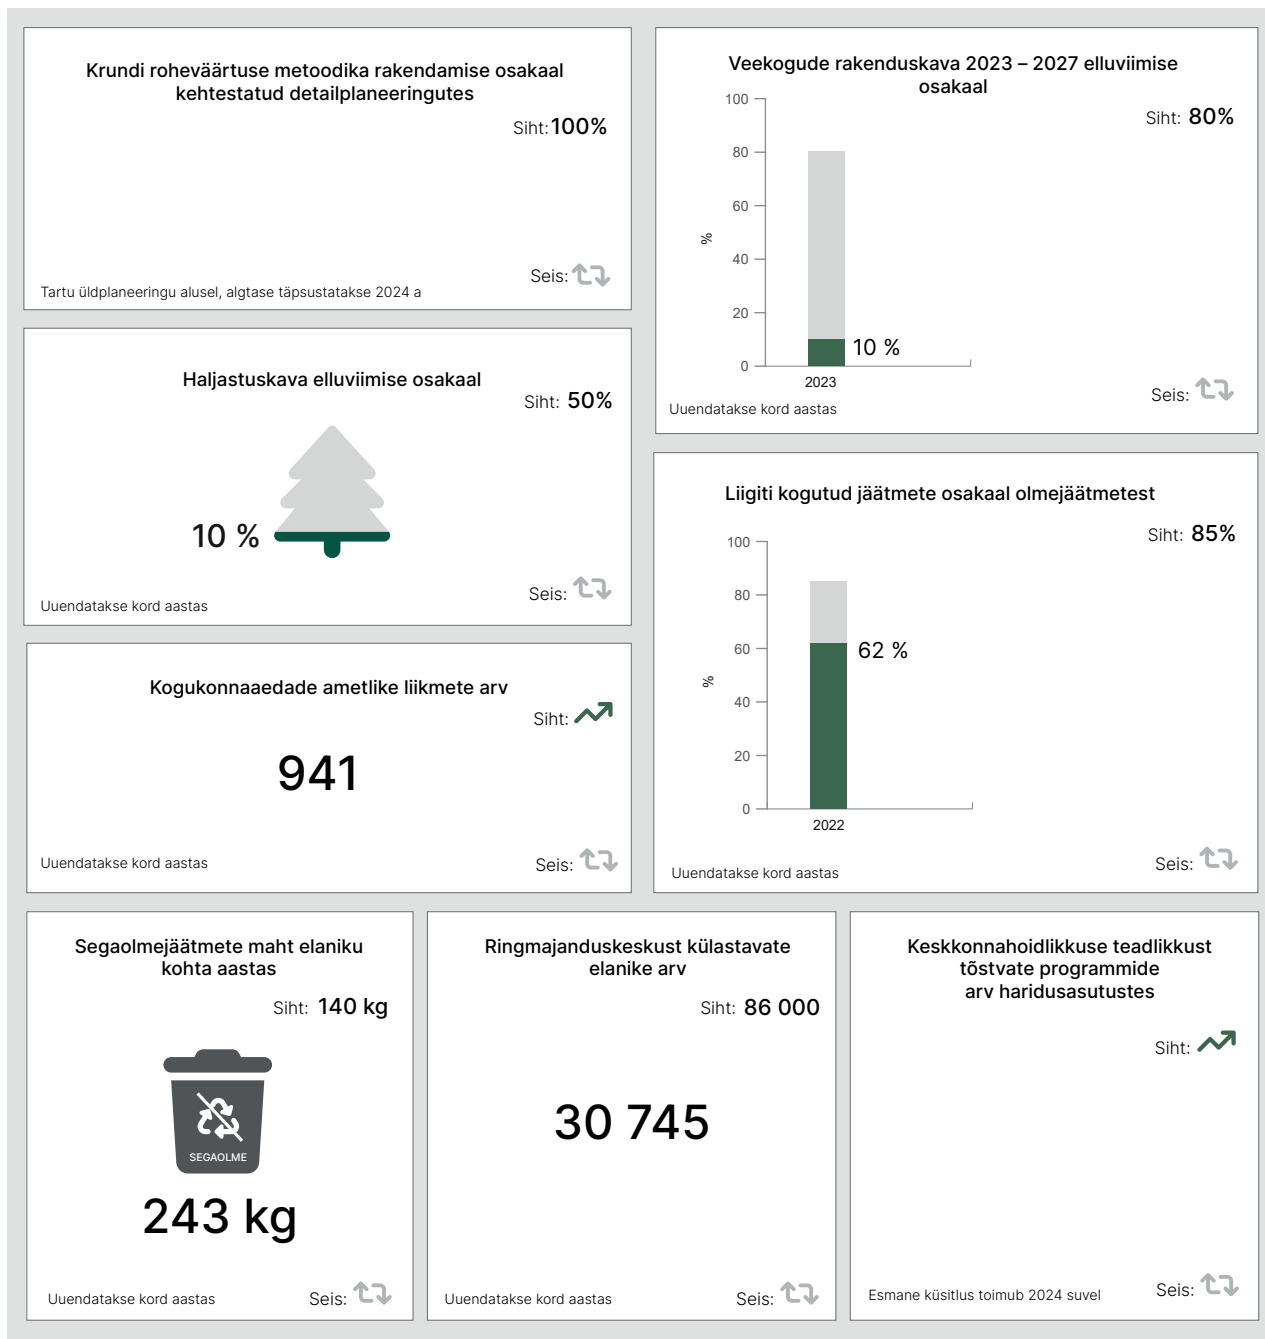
Krundi roheväärtuse metoodika rakendamise osakaal kehtestatud detailplaneeringutes

Siht: 100%

Seis:

Tartu üldplaneeringu alusel, algtase täpsustatakse 2024 a

Veekogude rakenduskava 2023 – 2027 elluviimise osakaal

Siht: 80%

100
80
60
40
20
0
%

10 %

2023

Seis:

Uuendatakse kord aastas

Haljastuskava elluviimise osakaal

Siht: 50%

10 %

Seis:

Uuendatakse kord aastas

Liigiti kogutud jäätmete osakaal olmejäätmetest

Siht: 85%

100
80
60
40
20
0
%

62 %

2022

Seis:

Uuendatakse kord aastas

Kogukonnaaedade ametlike liikmete arv

Siht:

941

Seis:

Uuendatakse kord aastas

Segaolmejäätmete maht elaniku kohta aastas

Siht: 140 kg

SEGAOLME

243 kg

Seis:

Uuendatakse kord aastas

Ringmajanduskeskust külastavate elanike arv

Siht: 86 000

30 745

Seis:

Uuendatakse kord aastas

Keskkonnahoidlikkuse teadlikkust tõstvate programmide arv haridusasutustes

Siht:

Seis:

Esmane küsitlus toimub 2024 suvel